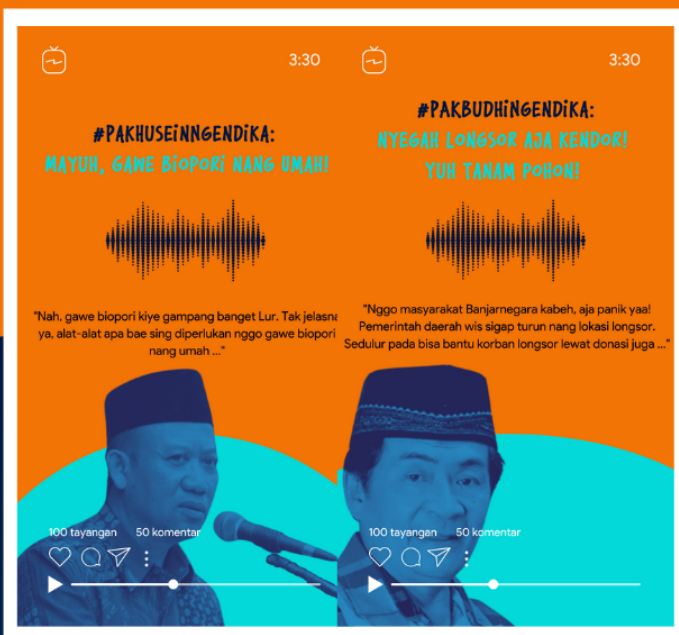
3:30

#PAKHUSEINNGENDIKA:

MAYUH, GAWE BIOPORI NANG UMAH!

"Nah, gawe biopori kiye gampang banget Lur. Tak jelasna ya, alat-alat apa bae sing diperlukan nggo gawe biopori nang umah ..."

100 tayangan 50 komentar

3:30

#PAKBUDHINGENDIKA:

NYEGAH LONGSOR AJA KENDOR! YUH TANAM POHON!

"Nggo masyarakat Banjarnegara kabeh, aja panik yaa! Pemerintah daerah wis sigap turun nang lokasi longsor. Sedulur pada bisa bantu korban longsor lewat donasi juga ..."

100 tayangan 50 komentar